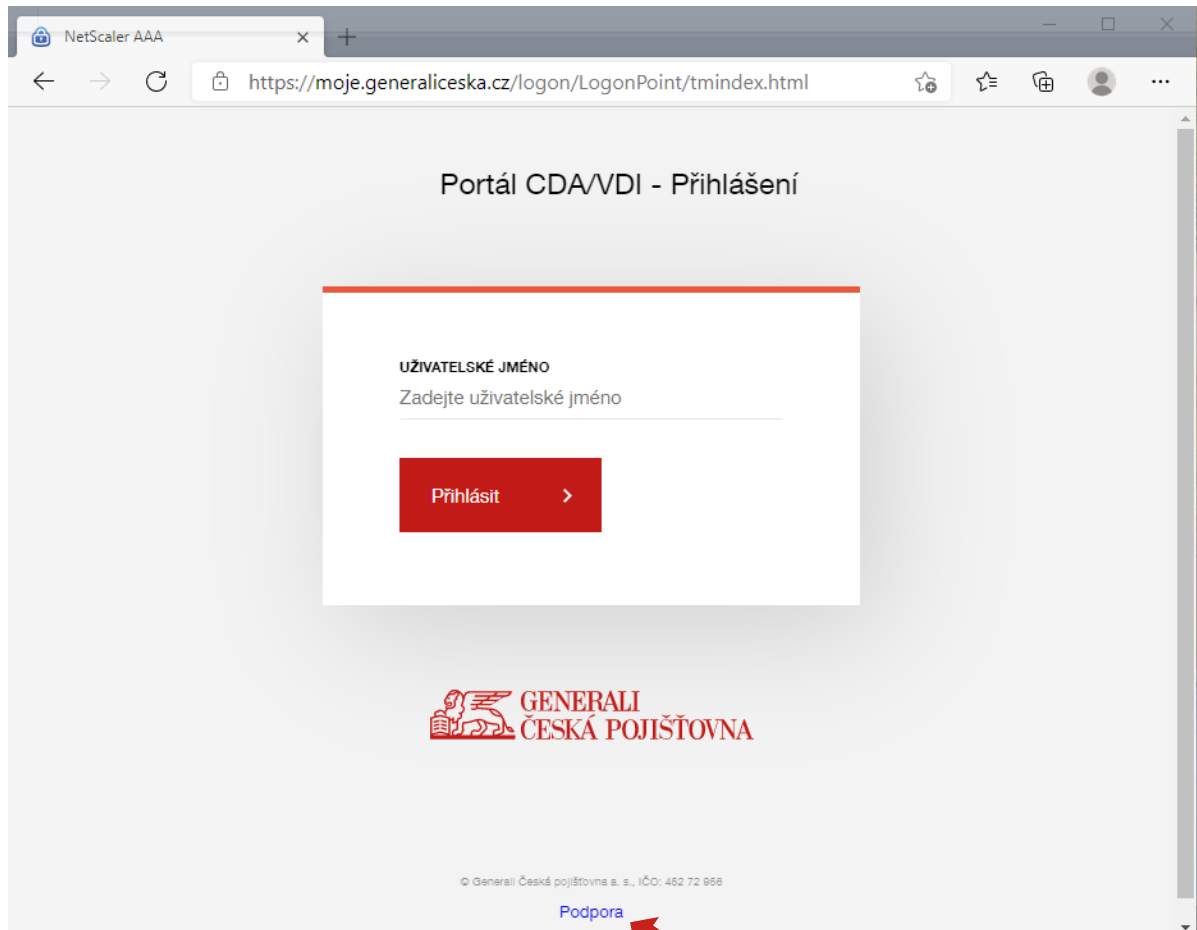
NetScaler AAA

https://moje.generaliceska.cz/logon/LogonPoint/tmindex.html

Portál CDA/VDI - Přihlášení

UŽIVATELSKÉ JMÉNO

Zadejte uživatelské jméno

Přihlásit

GENERALI
ČESKÁ POJIŠŤOVNA

© Generali Česká pojišťovna a. s., IČO: 452 72 956

Podpora